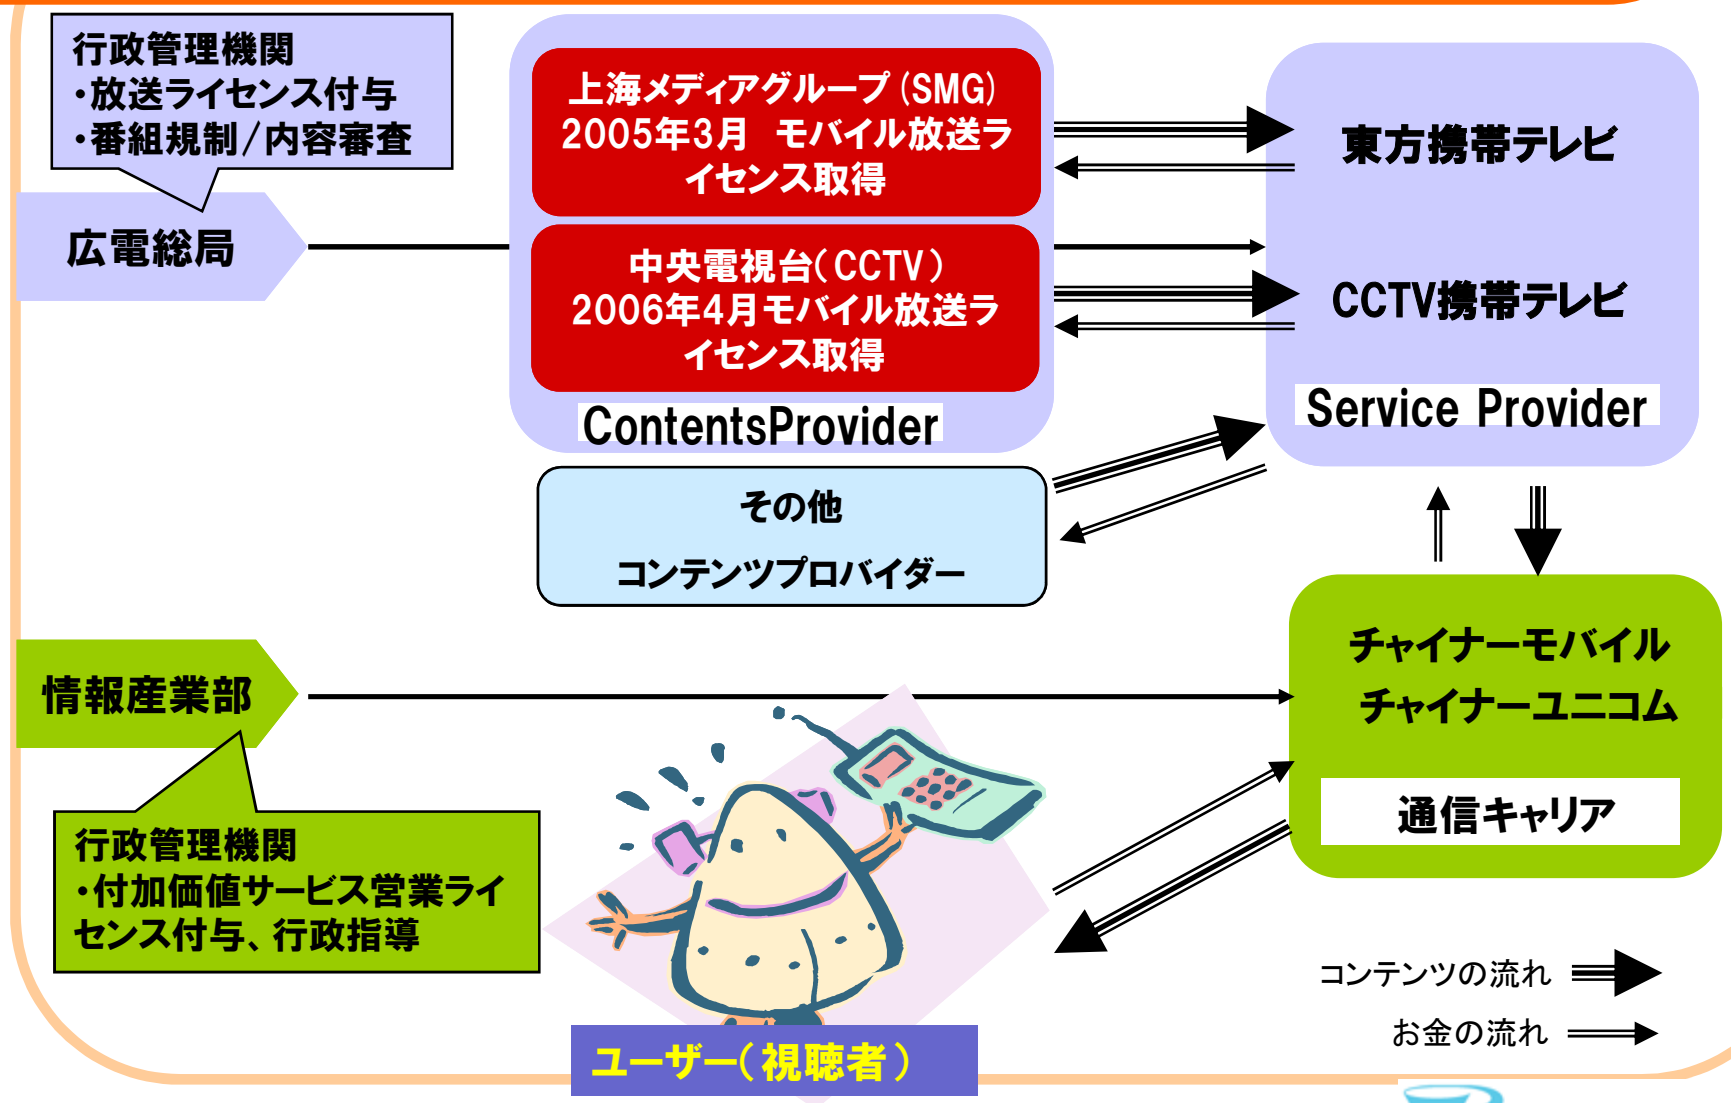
行政管理機関
・放送ライセンス付与
・番組規制/内容審査

広電総局

上海メディアグループ(SMG)
2005年3月　モバイル放送ライセンス取得

中央電視台(CCTV)
2006年4月モバイル放送ライセンス取得

ContentsProvider

東方携帯テレビ

CCTV携帯テレビ

Service Provider

その他
コンテンツプロバイダー

情報産業部

行政管理機関
・付加価値サービス営業ライセンス付与、行政指導

チャイナーモバイル
チャイナーユニコム

通信キャリア

コンテンツの流れ

お金の流れ

ユーザー(視聴者)